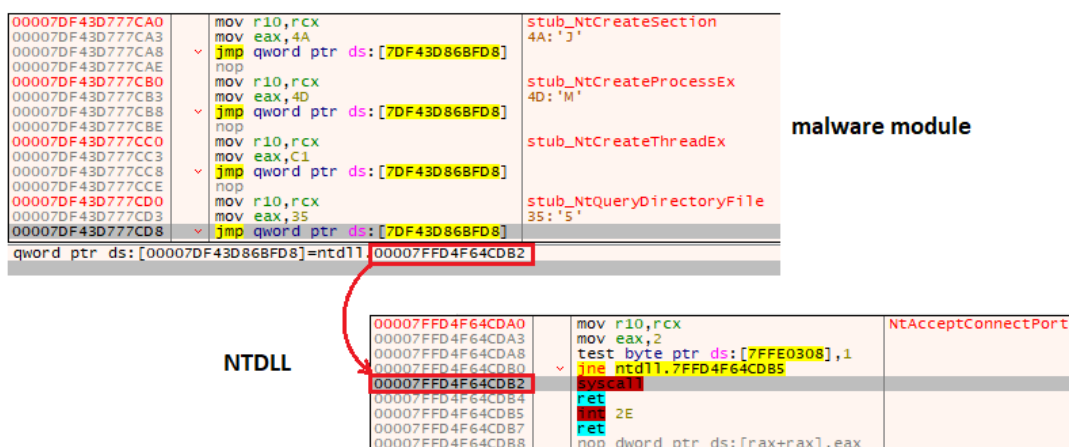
| | | |
|---|---|---|
| 00007DF43D777CA0 | mov r10,rcx | stub_NtCreateSection |
| 00007DF43D777CA3 | mov eax,4A | 4A:'J' |
| 00007DF43D777CA8 | jmp qword ptr ds:[7DF43D86BFD8] | |
| 00007DF43D777CAE | nop | |
| 00007DF43D777CB0 | mov r10,rcx | stub_NtCreateProcessEx |
| 00007DF43D777CB3 | mov eax,4D | 4D:'M' |
| 00007DF43D777CB8 | jmp qword ptr ds:[7DF43D86BFD8] | |
| 00007DF43D777CBE | nop | |
| 00007DF43D777CC0 | mov r10,rcx | stub_NtCreateThreadEx |
| 00007DF43D777CC3 | mov eax,C1 | |
| 00007DF43D777CC8 | jmp qword ptr ds:[7DF43D86BFD8] | |
| 00007DF43D777CCE | nop | |
| 00007DF43D777CD0 | mov r10,rcx | stub_NtQueryDirectoryFile |
| 00007DF43D777CD3 | mov eax,35 | 35:'5' |
| 00007DF43D777CD8 | jmp qword ptr ds:[7DF43D86BFD8] | |

qword ptr ds:[00007DF43D86BFD8]=ntdll.00007FFD4F64CDB2

malware module

NTDLL

| | | |
|---|---|---|
| 00007FFD4F64CDA0 | mov r10,rcx | NtAcceptConnectPort |
| 00007FFD4F64CDA3 | mov eax,2 | |
| 00007FFD4F64CDA8 | test byte ptr ds:[7FFE0308],1 | |
| 00007FFD4F64CDB0 | jne ntdll.7FFD4F64CDB5 | |
| 00007FFD4F64CDB2 | syscall | |
| 00007FFD4F64CDB4 | ret | |
| 00007FFD4F64CDB5 | int 2E | |
| 00007FFD4F64CDB7 | ret | |
| 00007FFD4F64CDB8 | nop dword ptr ds:[rax+rax],eax | |